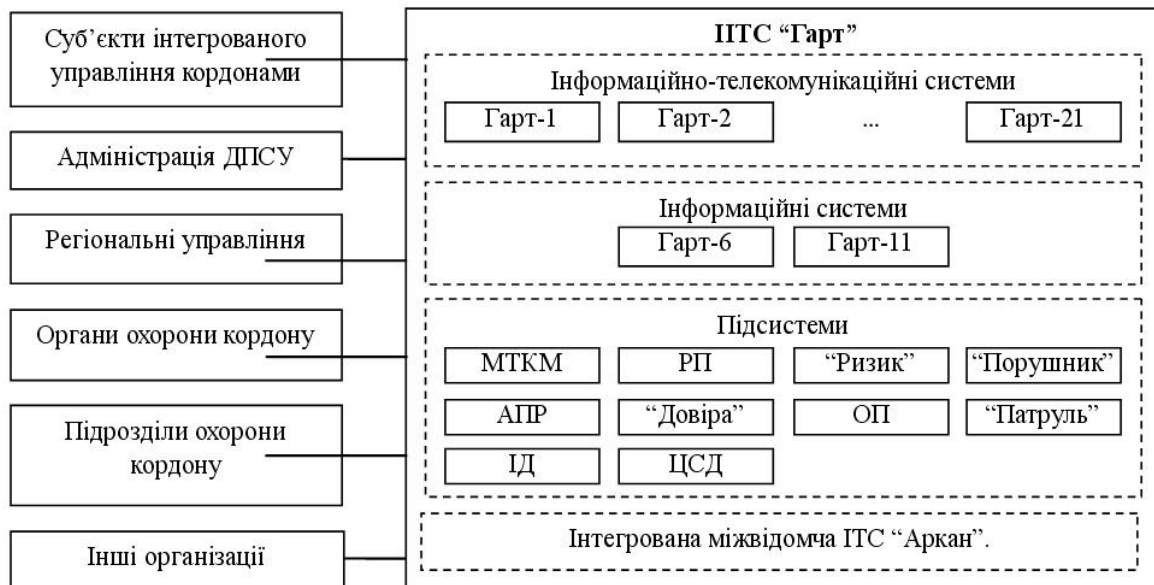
Суб'єкти інтегрованого управління кордонами

Адміністрація ДПСУ

Регіональні управління

Органи охорони кордону

Підрозділи охорони кордону

Інші організації

ІТС "Гарт"

Інформаційно-телекомунікаційні системи

Гарт-1 Гарт-2 ... Гарт-21

Інформаційні системи

Гарт-6 Гарт-11

Підсистеми

МТКМ РП "Ризик" "Порушник"

АПР "Довіра" ОП "Патруль"

ІД ЦСД

Інтегрована міжвідомча ІТС "Аркан".